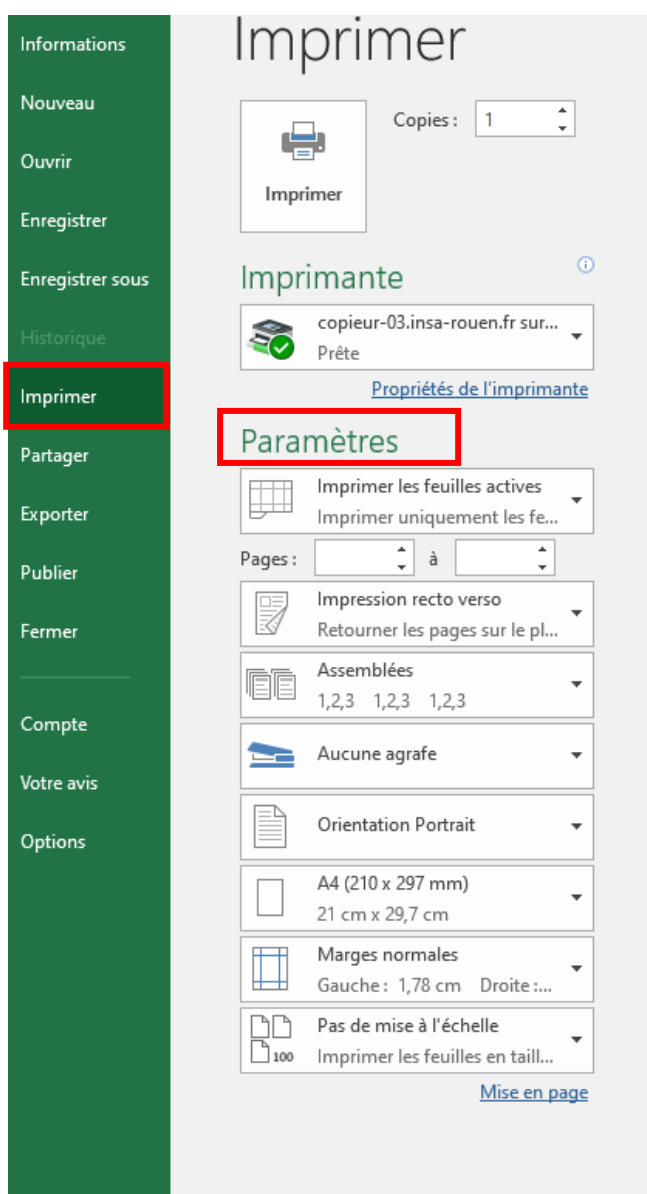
Informations
Nouveau
Ouvrir
Enregistrer
Enregistrer sous
Historique
Imprimer
Partager
Exporter
Publier
Fermer
Compte
Votre avis
Options

Imprimer

Imprimer

Copies : 1

Imprimante

copieur-03.insa-rouen.fr sur...
Prête

Propriétés de l'imprimante

Paramètres

Imprimer les feuilles actives
Imprimer uniquement les fe...

Pages : à

Impression recto verso
Retourner les pages sur le pl...

Assemblées
1,2,3 1,2,3 1,2,3

Aucune agrafe

Orientation Portrait

A4 (210 x 297 mm)
21 cm x 29,7 cm

Marges normales
Gauche : 1,78 cm Droite :...

Pas de mise à l'échelle
Imprimer les feuilles en taill...
100

Mise en page